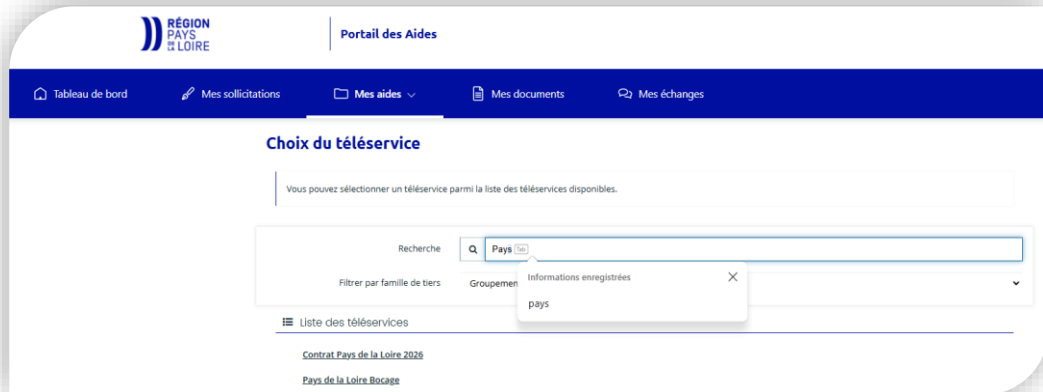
RÉGION PAYS DE LA LOIRE

Portail des Aides

Tableau de bord
Mes sollicitations
Mes aides
Mes documents
Mes échanges

Choix du téléservice

Vous pouvez sélectionner un téléservice parmi la liste des téléservices disponibles.

Recherche
Pays Tab

Informations enregistrées
pays

Filtrer par famille de tiers
Groupemen

Liste des téléservices

Contrat Pays de la Loire 2026

Pays de la Loire Bocage